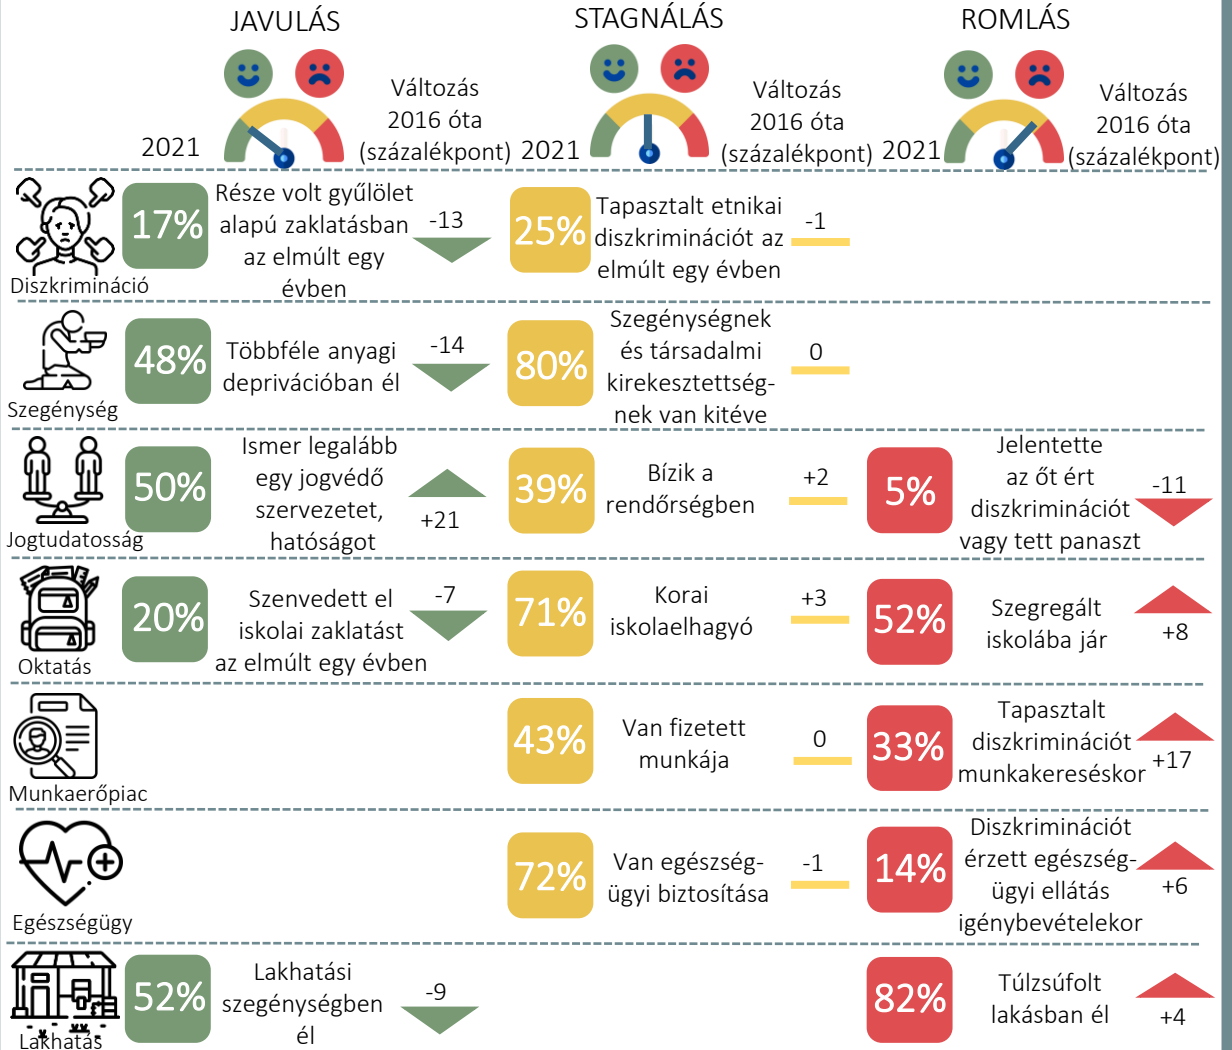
JAVULÁS

2021

Változás 2016 óta (százalékpont)

STAGNÁLÁS

2021

Változás 2016 óta (százalékpont)

ROMLÁS

2021

Változás 2016 óta (százalékpont)

Diszkrimináció

17%

Része volt gyűlölet alapú zaklatásban az elmúlt egy évben

-13

25%

Tapasztalt etnikai diszkriminációt az elmúlt egy évben

-1

Szegénység

48%

Többféle anyagi deprivációban él

-14

80%

Szegénységnek és társadalmi kirekesztettségnek van kitéve

0

Jogtudatosság

50%

Ismer legalább egy jogvédő szervezetet, hatóságot

+21

39%

Bízik a rendőrségben

+2

5%

Jelentette az őt ért diszkriminációt vagy tett panaszt

-11

Oktatás

20%

Szenvedett el iskolai zaklatást az elmúlt egy évben

-7

71%

Korai iskolaelhagyó

+3

52%

Szegregált iskolába jár

+8

Munkaerőpiac

43%

Van fizetett munkája

0

33%

Tapasztalt diszkriminációt munkakereséskor

+17

Egészségügy

72%

Van egészségügyi biztosítása

-1

14%

Diszkriminációt érzett egészségügyi ellátás igénybevételekor

+6

Lakhatás

52%

Lakhatási szegénységben él

-9

82%

Túlzsúfolt lakásban él

+4